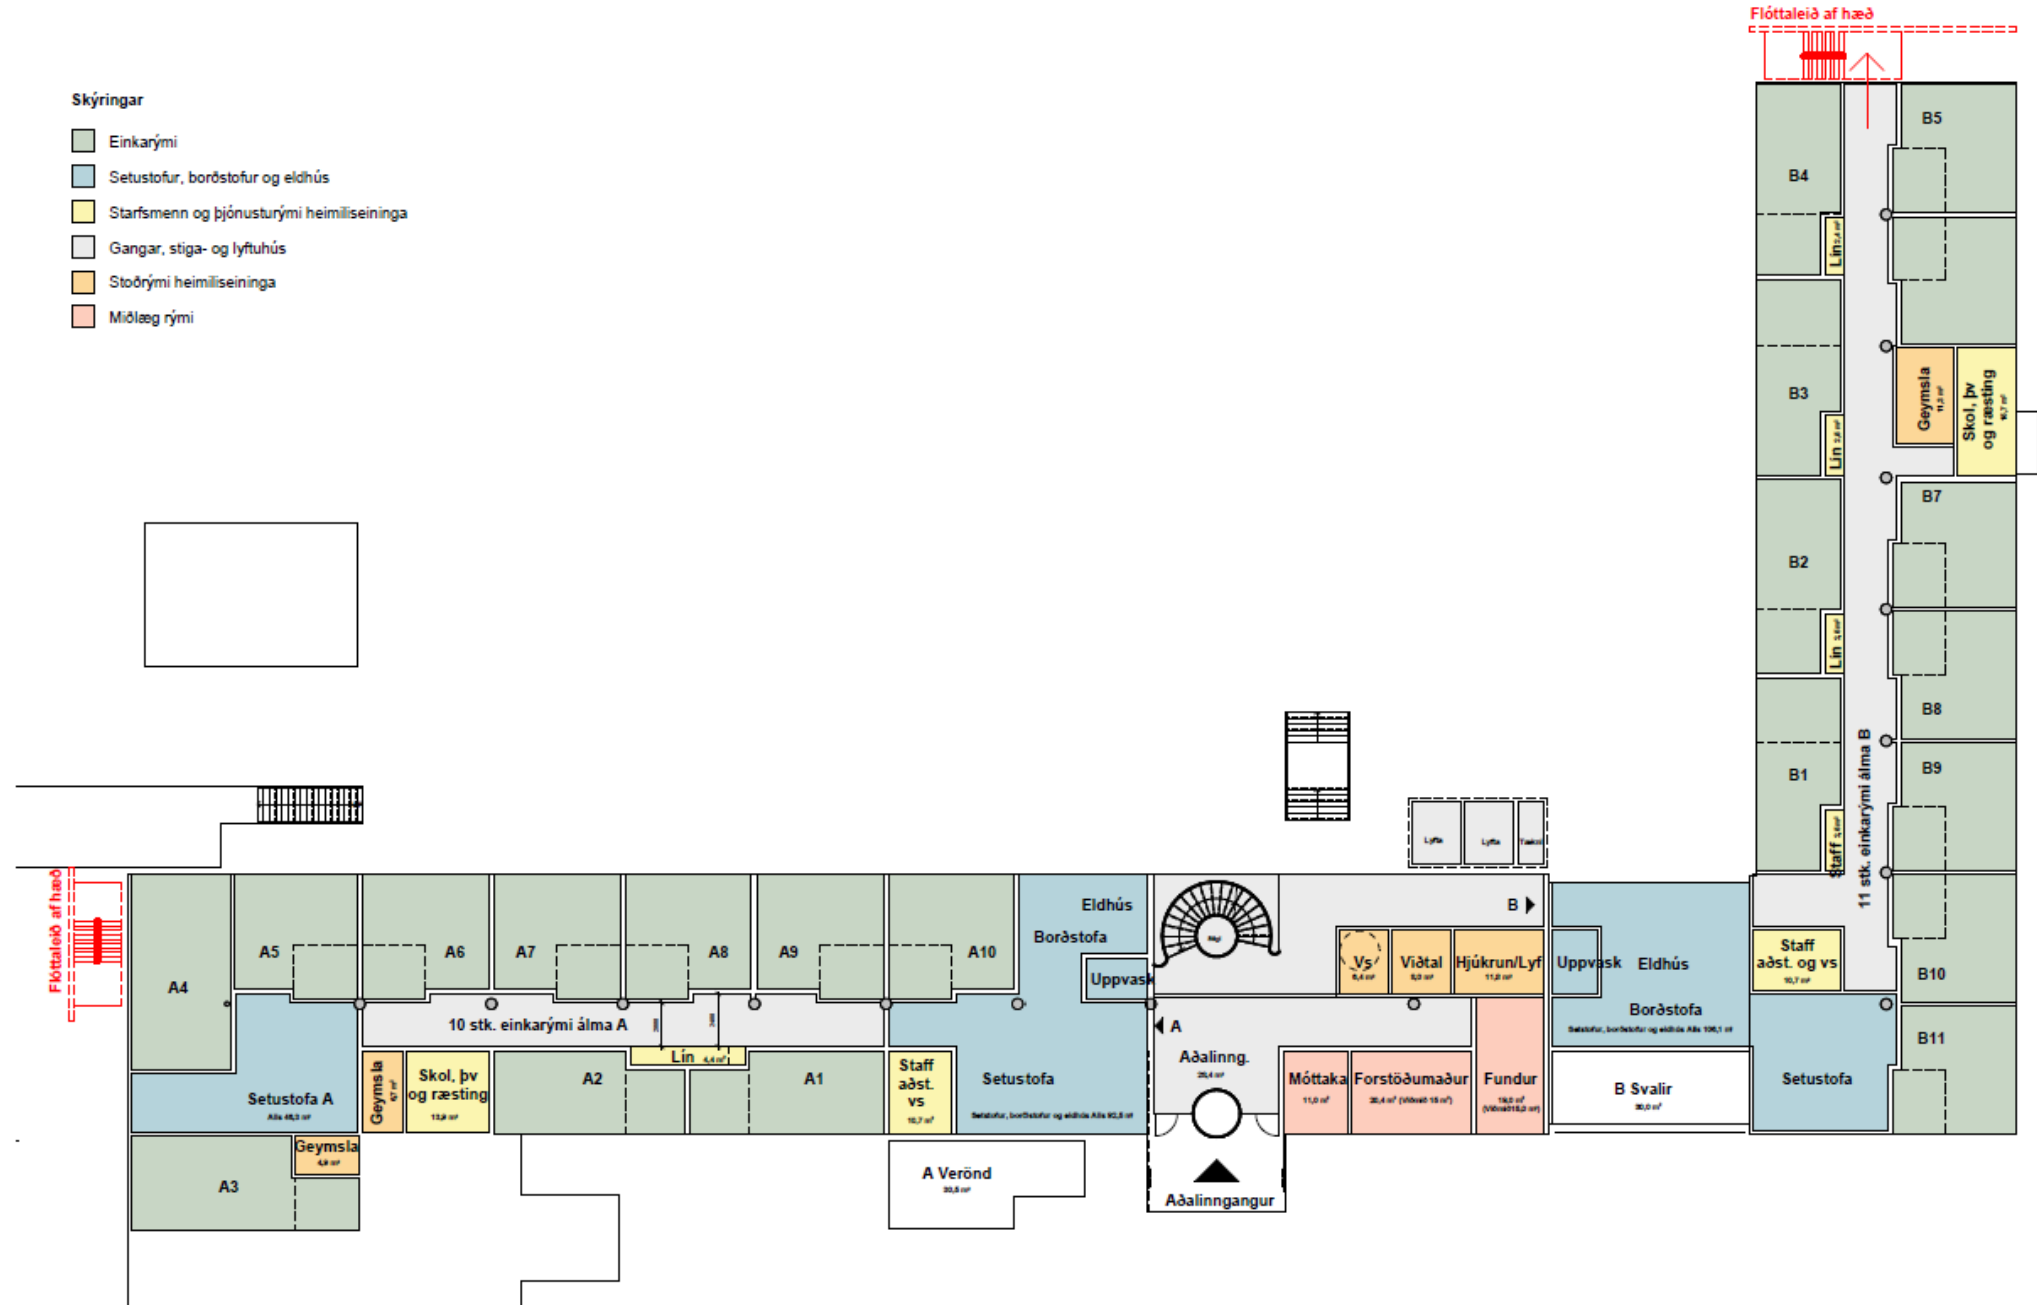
Flóttaleið af hæð

Skýringar

Einkarými

Setustofur, borðstofur og eldhús

Starfsmenn og þjónusturými heimiliseininga

Gangar, stiga- og lyftuhús

Stoðrými heimiliseininga

Miðlæg rými

B5

B4

Lín

B3

Lín

Geymsla

Skol, þv og ræsting

B7

B2

Lín

B8

B1

B9

Staff

11 stk. einkarými álma B

Lyfta

Lyfta

Flóttaleið af hæð

A4

A5

A6

A7

A8

A9

A10

Eldhús

Borðstofa

Uppvask

B

Vs

Viðtal

Hjúkrun/Lyf

Uppvask

Eldhús

Staff aðst. og vs

B10

Borðstofa

B11

10 stk. einkarými álma A

A

Setustofa A

Geymsla

Skol, þv og ræsting

Lín

A2

A1

Staff aðst. vs

Setustofa

Aðalinng.

Móttaka

Forstöðumaður

Fundur

B Svalir

Setustofa

Geymsla

A3

A Verönd

Aðalinngangur